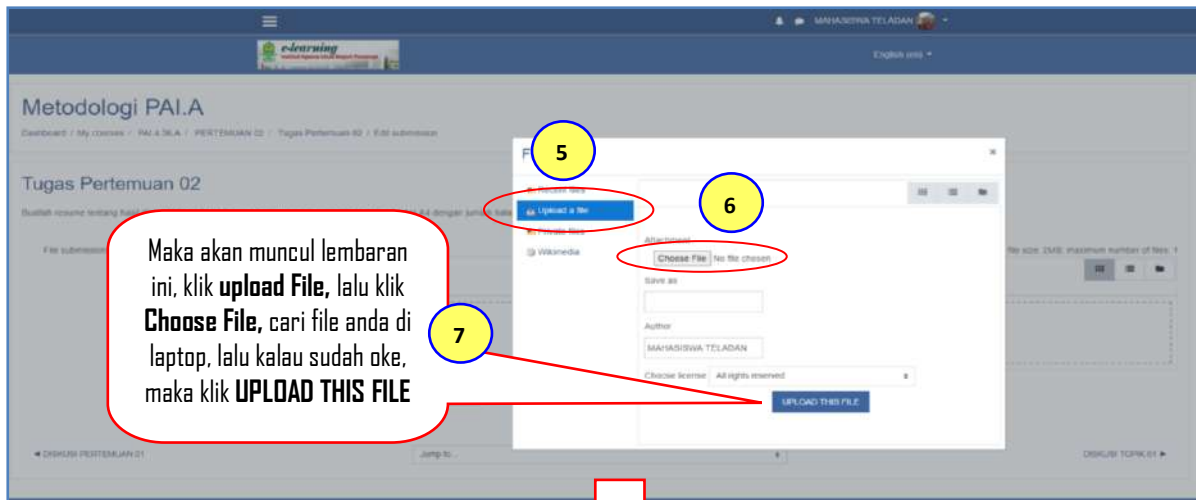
MAHASISWA TELADAN

e-learning

English (en)

Metodologi PAI.A

Dashboard / My courses / PAI.4.5KA / PERTEMUAN 02 / Tugas Pertemuan 02 / Edit submission

Tugas Pertemuan 02

Buatlah resume tentang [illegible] 04 dengan jumlah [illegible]

File submission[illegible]

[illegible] file size: 2MB, maximum number of files: 1

F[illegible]

5

Recent files

Upload a file

Private files

Wikimedia

6

Attachment

Choose File No file chosen

Save as

Author

MAHASISWA TELADAN

Choose license All rights reserved

UPLOAD THIS FILE

7

Maka akan muncul lembaran ini, klik **upload File,** lalu klik **Choose File,** cari file anda di laptop, lalu kalau sudah oke, maka klik **UPLOAD THIS FILE**

◄ DISKUSI PERTEMUAN 01

Jump to...

DISKUSI TOPIK 01 ►